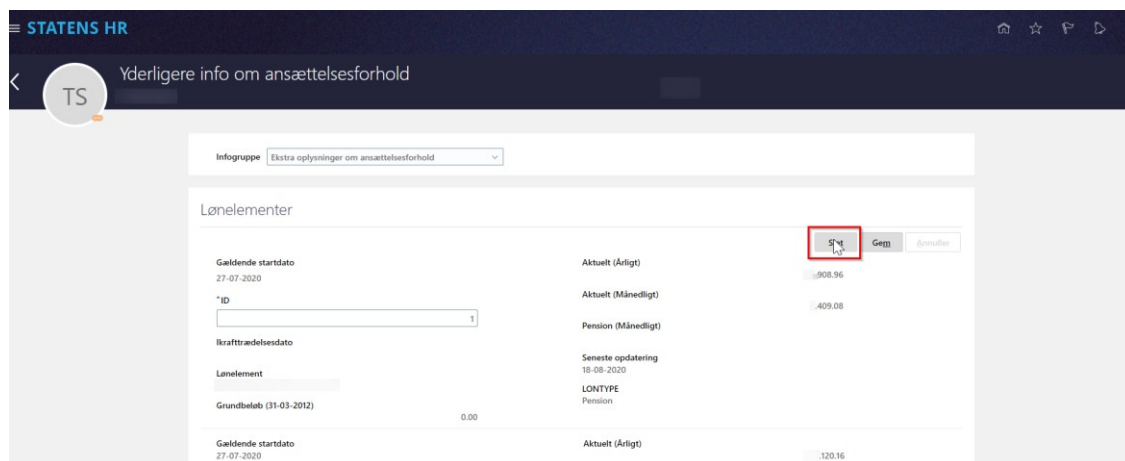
≡ STATENS HR

Yderligere info om ansættelsesforhold

TS

Infogruppe Ekstra oplysninger om ansættelsesforhold

Lønelementer

S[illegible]t Gem Annuller

Gældende startdato
27-07-2020

*ID
1

Ikrafttrædelsesdato

Lønelement

Grundbeløb (31-03-2012)
0.00

Aktuelt (Årligt)
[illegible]908.96

Aktuelt (Månedligt)
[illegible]409.08

Pension (Månedligt)

Seneste opdatering
18-08-2020

LONTYPE
Pension

Gældende startdato
27-07-2020

Aktuelt (Årligt)
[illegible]120.16